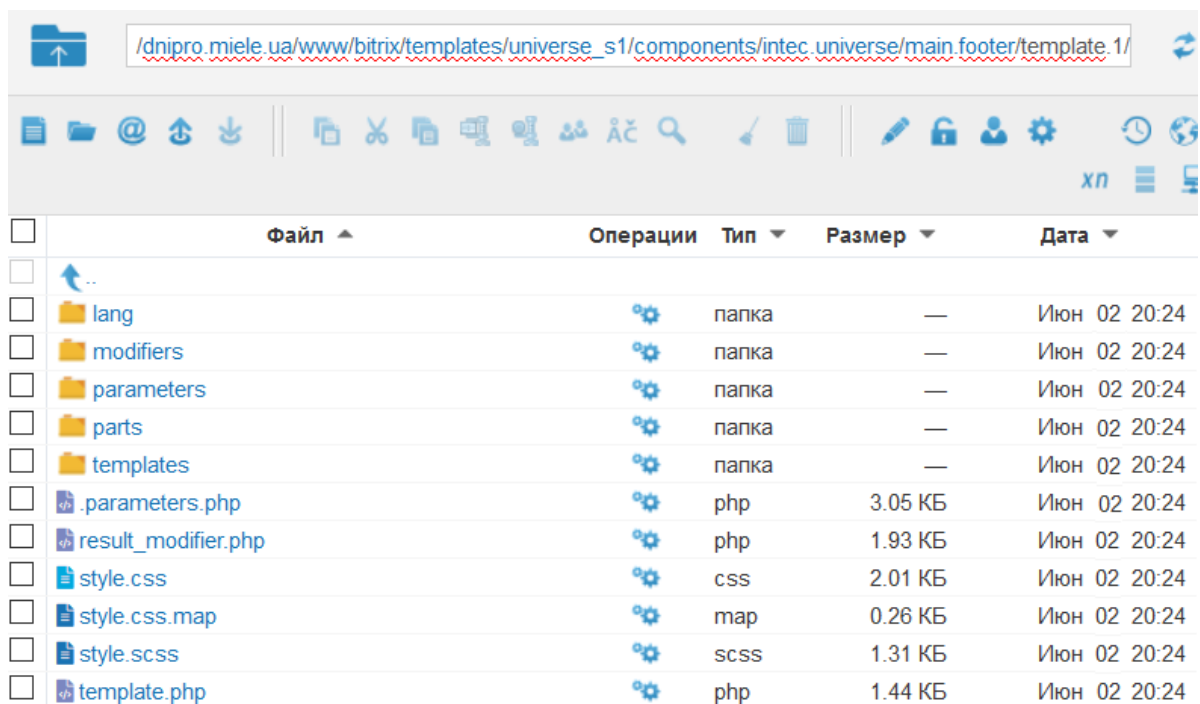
/dnipro.miele.ua/www/bitrix/templates/universe_s1/components/intec.universe/main.footer/template.1/

xn

| | Файл | Операции | Тип | Размер | Дата |
|---|---|---|---|---|---|
| | .. | | | | |
| | lang | | папка | — | Июн 02 20:24 |
| | modifiers | | папка | — | Июн 02 20:24 |
| | parameters | | папка | — | Июн 02 20:24 |
| | parts | | папка | — | Июн 02 20:24 |
| | templates | | папка | — | Июн 02 20:24 |
| | .parameters.php | | php | 3.05 КБ | Июн 02 20:24 |
| | result_modifier.php | | php | 1.93 КБ | Июн 02 20:24 |
| | style.css | | css | 2.01 КБ | Июн 02 20:24 |
| | style.css.map | | map | 0.26 КБ | Июн 02 20:24 |
| | style.scss | | scss | 1.31 КБ | Июн 02 20:24 |
| | template.php | | php | 1.44 КБ | Июн 02 20:24 |